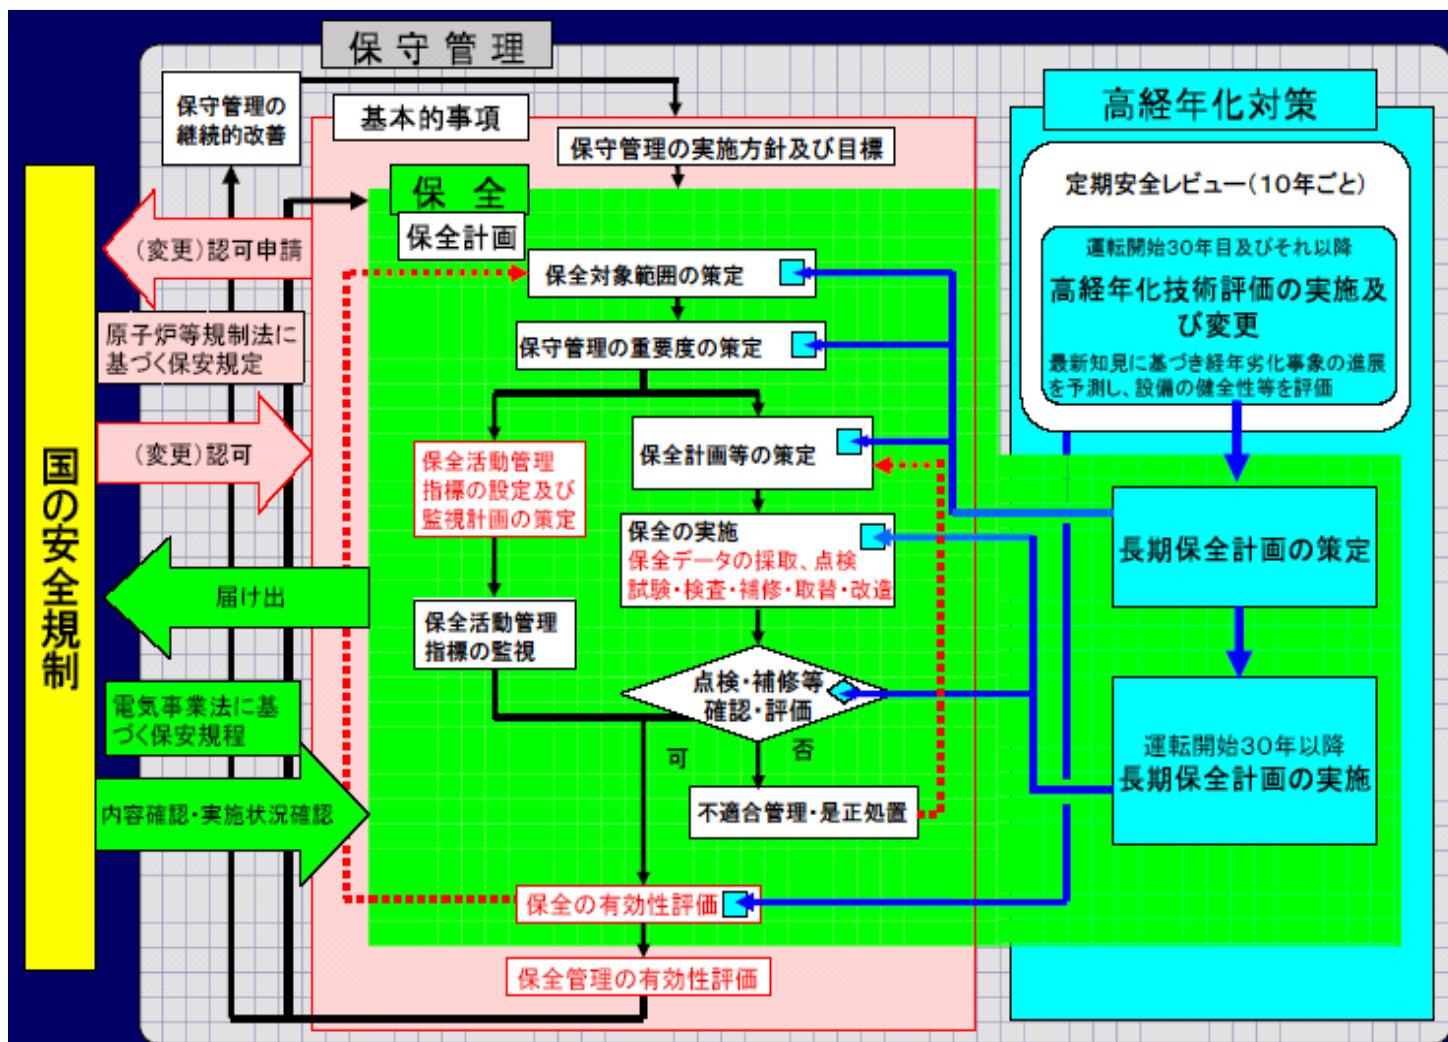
保守管理

保守管理の継続的改善

基本的事項

保守管理の実施方針及び目標

保全

保全計画

保全対象範囲の策定

保守管理の重要度の策定

保全活動管理指標の設定及び監視計画の策定

保全計画等の策定

保全の実施
保全データの採取、点検
試験・検査・補修・取替・改造

保全活動管理指標の監視

点検・補修等確認・評価

可

否

不適合管理・是正処置

保全の有効性評価

保全管理の有効性評価

国の安全規制

(変更)認可申請

原子炉等規制法に基づく保安規定

(変更)認可

届け出

電気事業法に基づく保安規程

内容確認・実施状況確認

高経年化対策

定期安全レビュー(10年ごと)

運転開始30年目及びそれ以降
高経年化技術評価の実施及び変更
最新知見に基づき経年劣化事象の進展を予測し、設備の健全性等を評価

長期保全計画の策定

運転開始30年以降
長期保全計画の実施